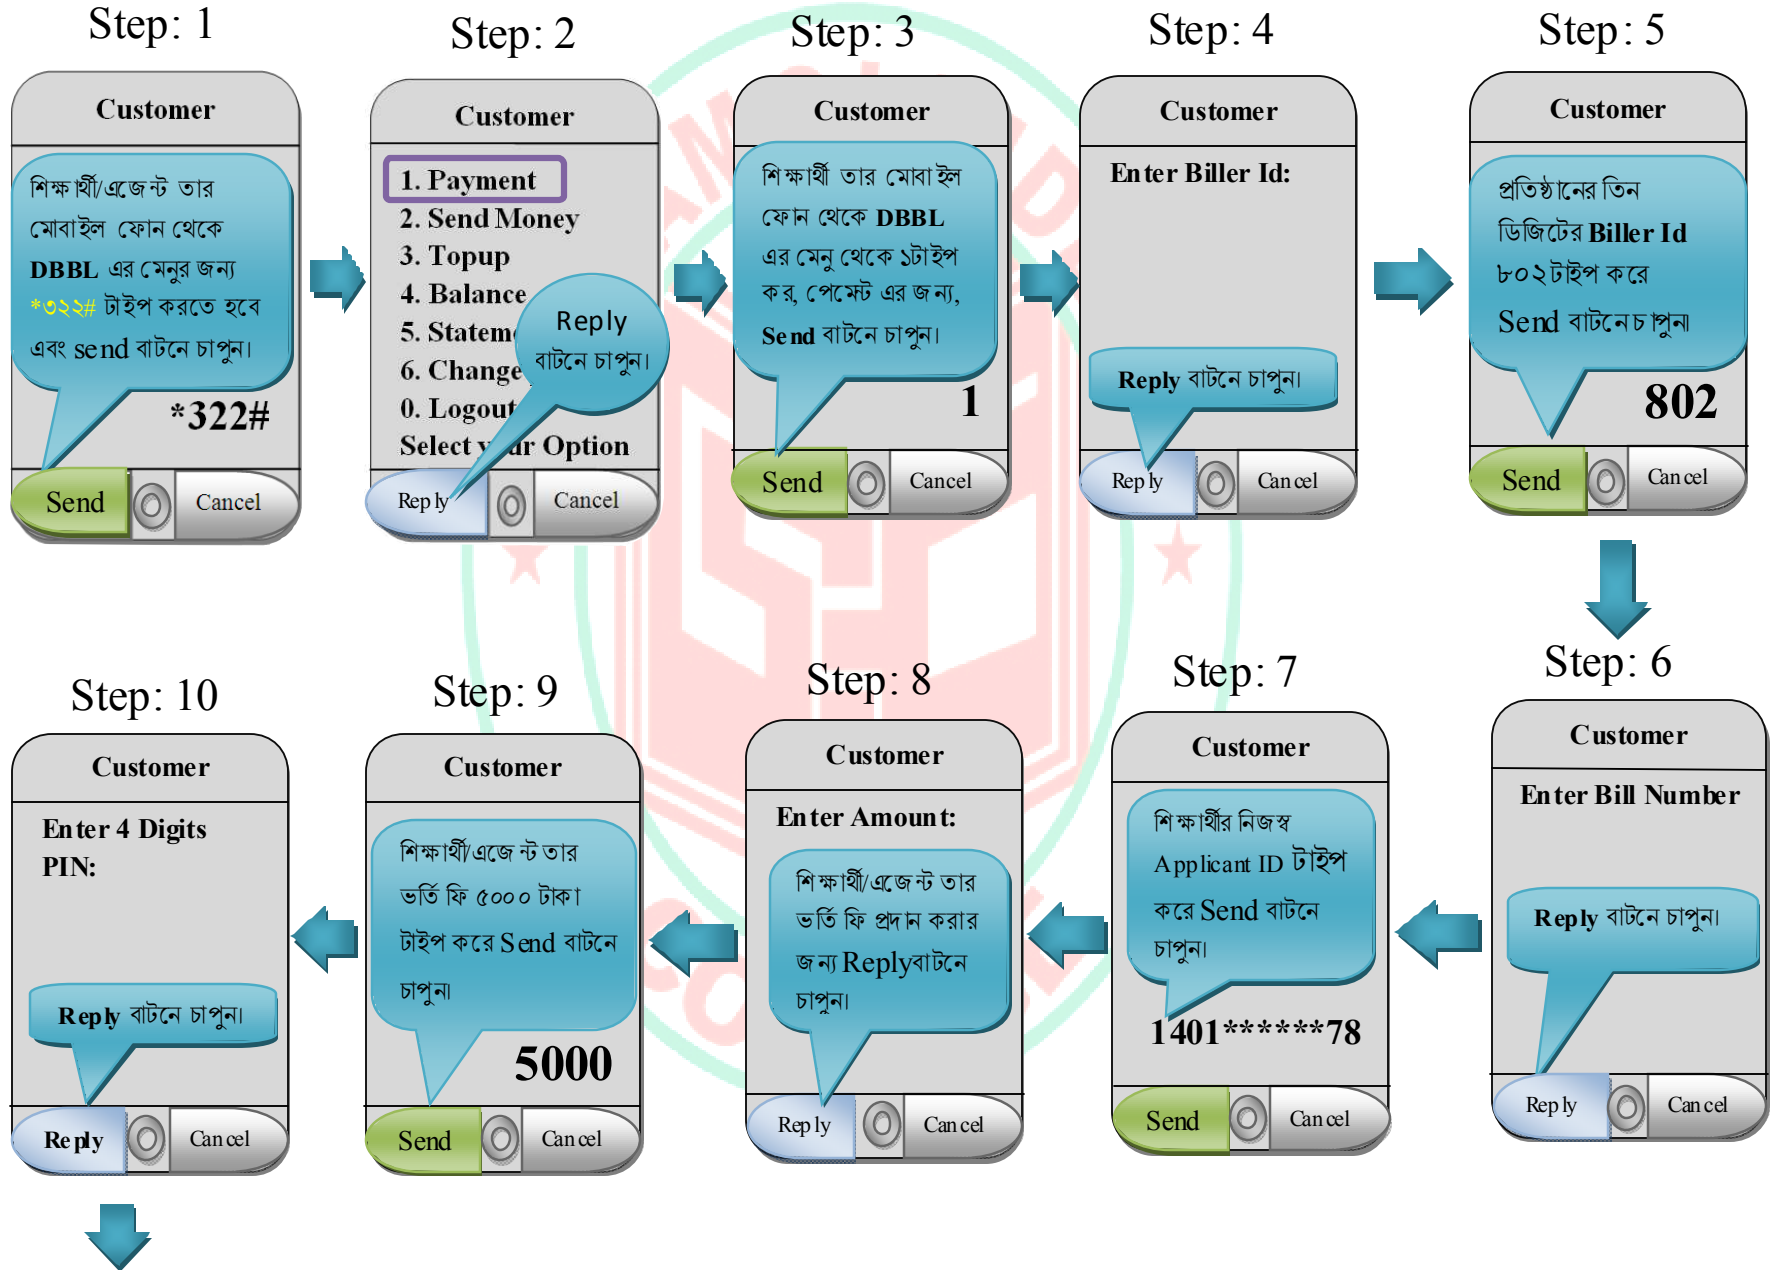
Step: 1

Customer

শিক্ষার্থী/এজেন্ট তার মোবাইল ফোন থেকে DBBL এর মেনুর জন্য *৩২২# টাইপ করতে হবে এবং send বাটনে চাপুন।

*322#

Send Cancel

Step: 2

Customer

1. Payment
2. Send Money
3. Topup
4. Balance
5. Statem
6. Change
0. Logout
Select y ur Option

Reply বাটনে চাপুন।

Reply Cancel

Step: 3

Customer

শিক্ষার্থী তার মোবাইল ফোন থেকে DBBL এর মেনু থেকে ১টাইপ কর, পেমেন্ট এর জন্য, Send বাটনে চাপুন।

1

Send Cancel

Step: 4

Customer

Enter Biller Id:

Reply বাটনে চাপুন।

Reply Cancel

Step: 5

Customer

প্রতিষ্ঠানের তিন ডিজিটের Biller Id ৮০২টাইপ করে Send বাটনেচাপুন৷

802

Send Cancel

Step: 6

Customer

Enter Bill Number

Reply বাটনে চাপুন।

Reply Cancel

Step: 7

Customer

শিক্ষার্থীর নিজস্ব Applicant ID টাইপ করে Send বাটনে চাপুন।

1401******78

Send Cancel

Step: 8

Customer

Enter Amount:

শিক্ষার্থী/এজেন্ট তার ভর্তি ফি প্রদান করার জন্য Replyবাটনে চাপুন।

Reply Cancel

Step: 9

Customer

শিক্ষার্থী/এজেন্ট তার ভর্তি ফি ৫০০০ টাকা টাইপ করে Send বাটনে চাপুন৷

5000

Send Cancel

Step: 10

Customer

Enter 4 Digits PIN:

Reply বাটনে চাপুন।

Reply Cancel